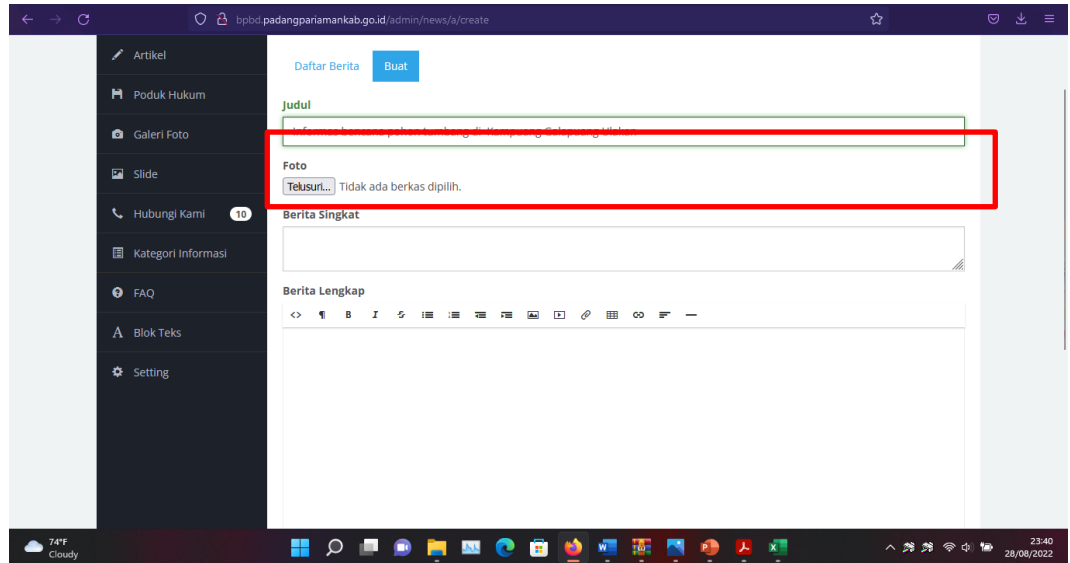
bpbd.padangpariamankab.go.id/admin/news/a/create

Artikel
Poduk Hukum
Galeri Foto
Slide
Hubungi Kami 10
Kategori Informasi
FAQ
Blok Teks
Setting

Daftar Berita
Buat

Judul
Informasi bencana pohon tumbang di Kampung Galapuang Ulakan

Foto
Telusuri... Tidak ada berkas dipilih.

Berita Singkat

Berita Lengkap

74°F
Cloudy

23:40
28/08/2022